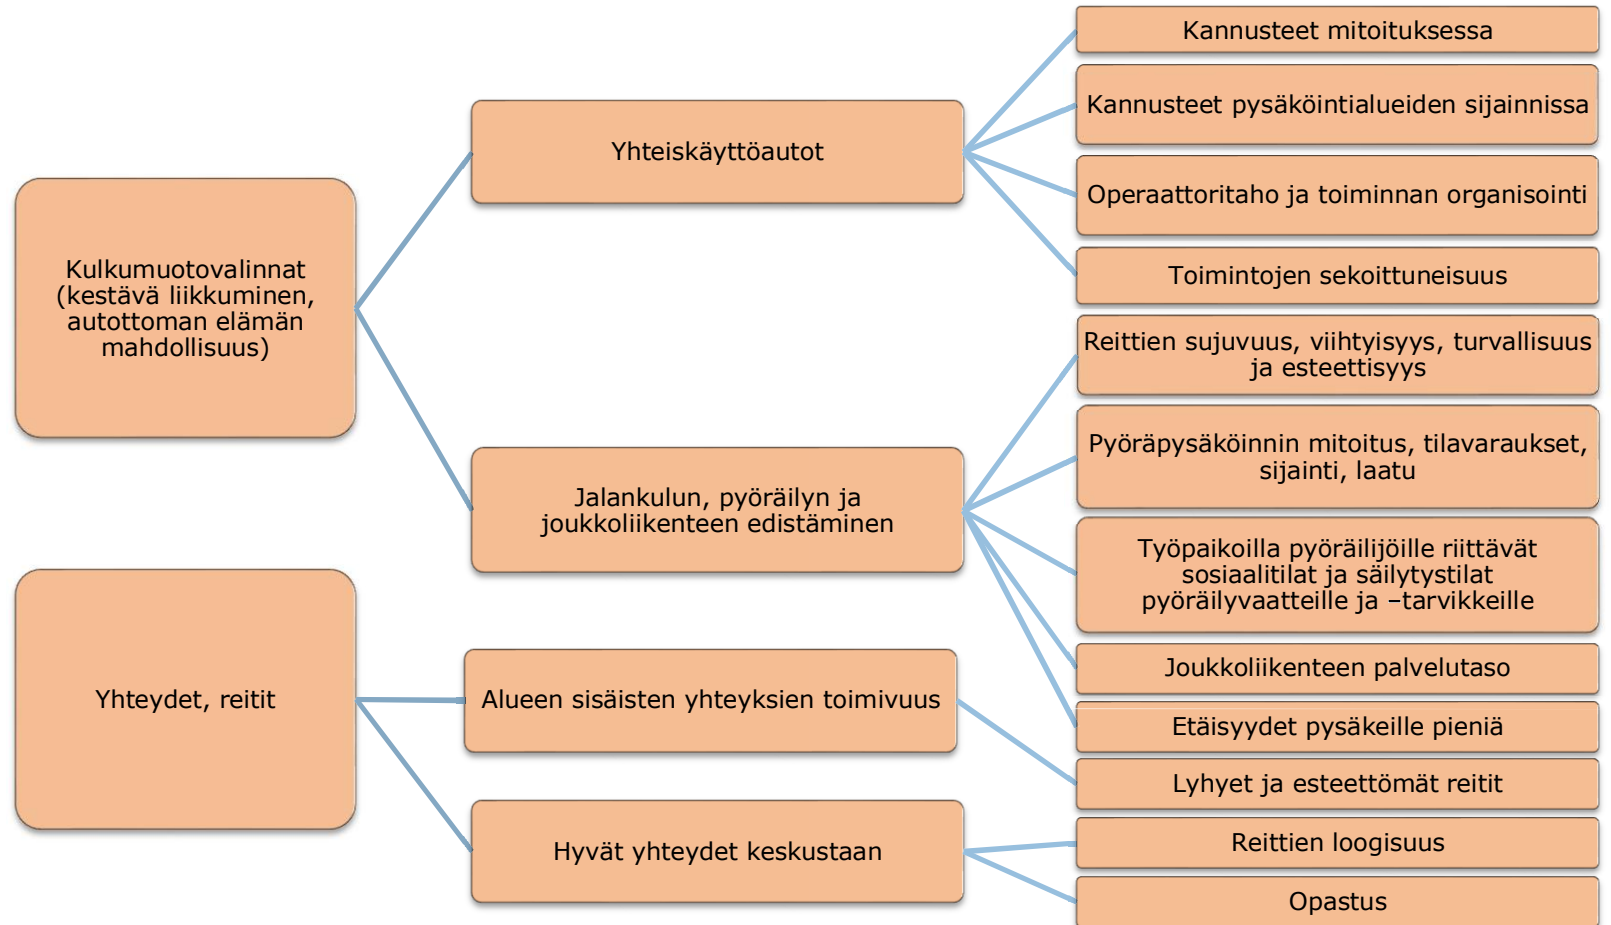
Kulkumuotovalinnat (kestävä liikkuminen, autottoman elämän mahdollisuus)

Yhteiskäyttöautot

Kannusteet mitoituksessa

Kannusteet pysäköintialueiden sijainnissa

Operaattoritaho ja toiminnan organisointi

Toimintojen sekoittuneisuus

Jalankulun, pyöräilyn ja joukkoliikenteen edistäminen

Reittien sujuvuus, viihtyisyys, turvallisuus ja esteettisyys

Pyöräpysäköinnin mitoitus, tilavaraukset, sijainti, laatu

Työpaikoilla pyöräilijöille riittävät sosiaalitilat ja säilytystilat pyöräilyvaatteille ja –tarvikkeille

Joukkoliikenteen palvelutaso

Etäisyydet pysäkeille pieniä

Yhteydet, reitit

Alueen sisäisten yhteyksien toimivuus

Lyhyet ja esteettömät reitit

Hyvät yhteydet keskustaan

Reittien loogisuus

Opastus